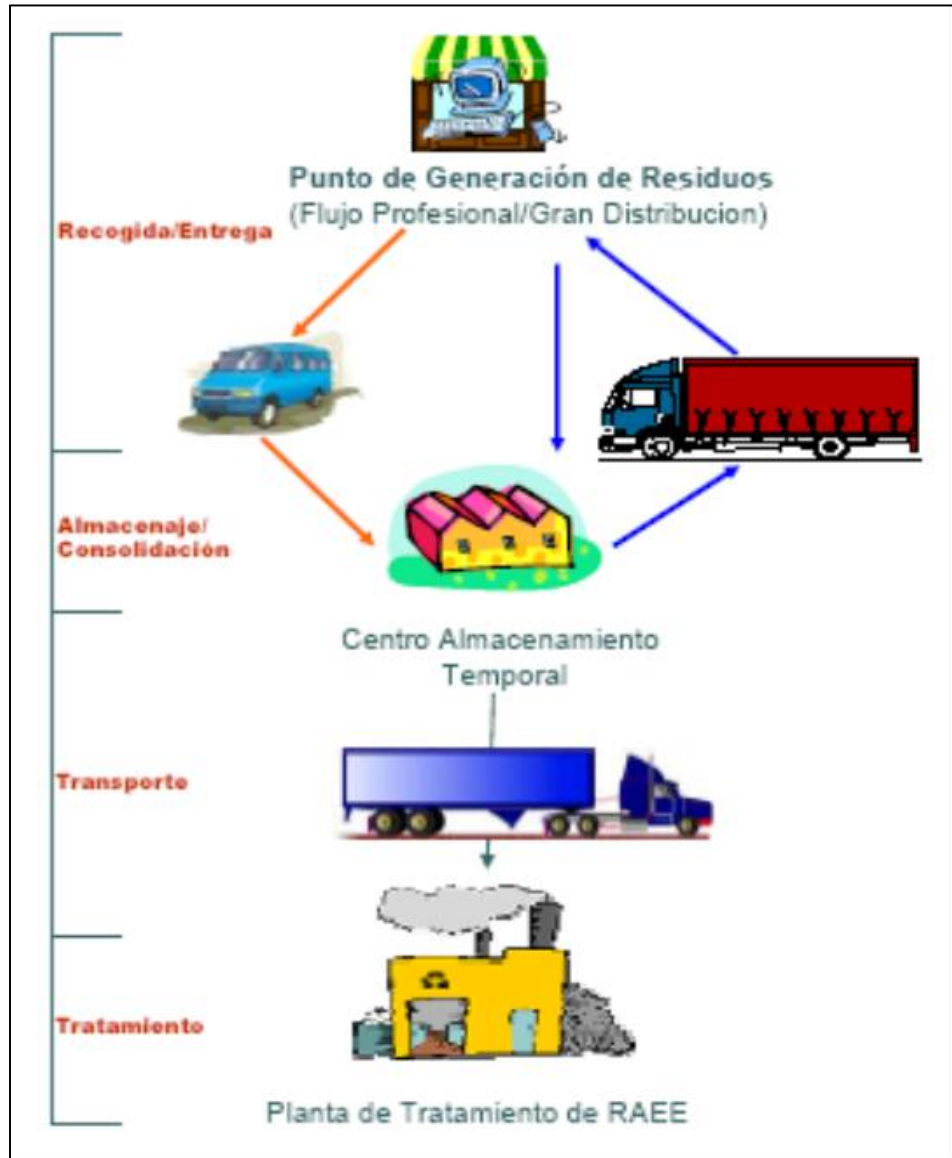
Punto de Generación de Residuos
(Flujo Profesional/Gran Distribucion)

Recogida/Entrega

Almacenaje/
Consolidación

Centro Almacenamiento
Temporal

Transporte

Tratamiento

Planta de Tratamiento de RAEE